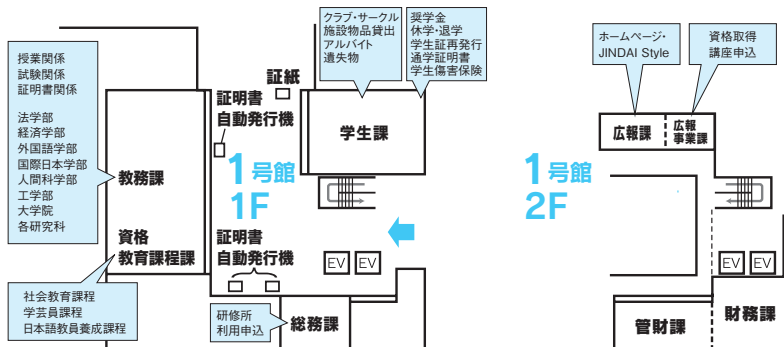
授業関係
試験関係
証明書関係

法学部
経済学部
外国語学部
国際日本学部
人間科学部
工学部
大学院
各研究科

教務課

資格
教育課程課

社会教育課程
学芸員課程
日本語教員養成課程

証明書
自動発行機

証紙

1号館
1F

証明書
自動発行機

クラブ・サークル
施設物品貸出
アルバイト
遺失物

奨学金
休学・退学
学生証再発行
通学証明書
学生傷害保険

学生課

EV EV

研修所
利用申込

総務課

ホームページ・
JINDAI Style

資格取得
講座申込

広報課

広報
事業課

1号館
2F

EV EV

管財課

財務課